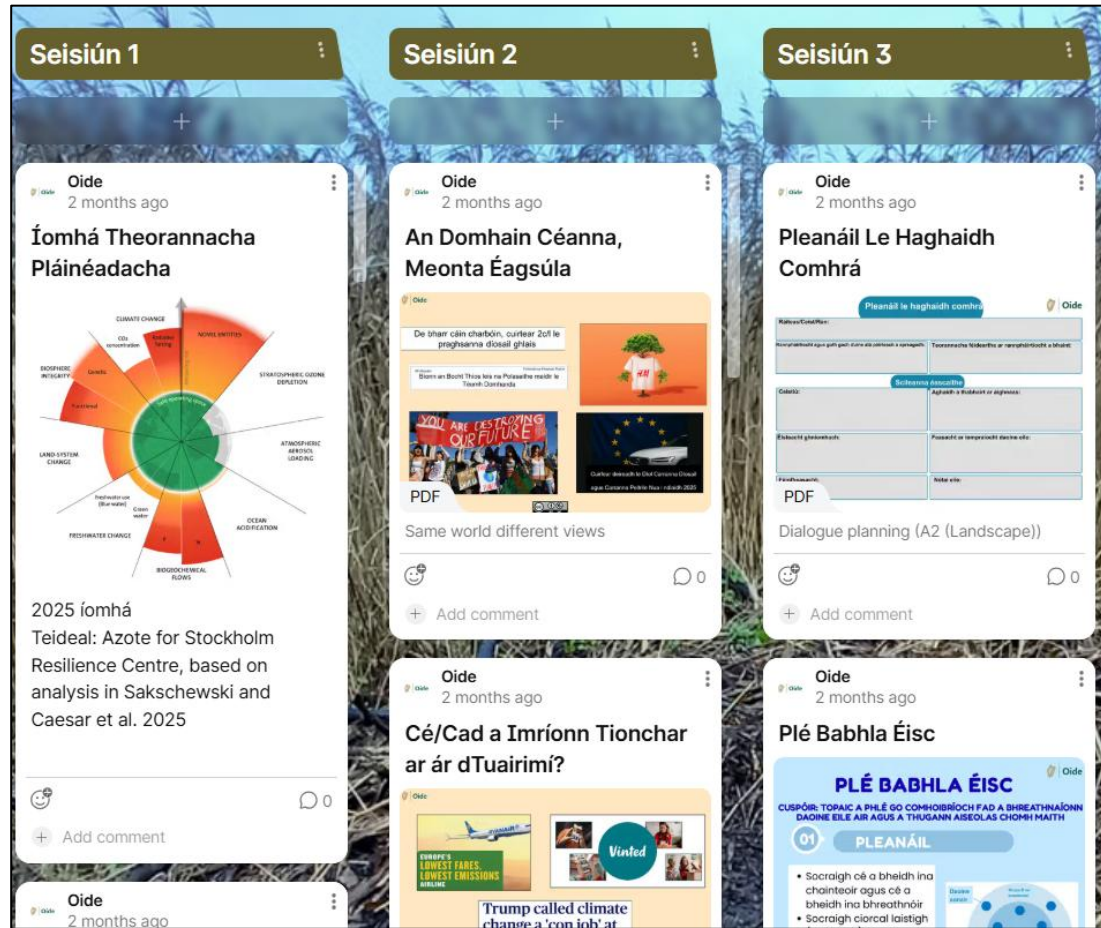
Seisiún 1

Oide
2 months ago
Íomhá Theorannacha Pláinéadacha

CLIMATE CHANGE
CO₂ concentration
Radiative forcing
NOVEL ENTITIES
STRATOSPHERIC OZONE DEPLETION
BIOSPHERE INTEGRITY
Genetic
Functional
ATMOSPHERIC AEROSOL LOADING
LAND-SYSTEM CHANGE
Freshwater use (Blue water)
Green water
OCEAN ACIDIFICATION
FRESHWATER CHANGE
BIOGEOCHEMICAL FLOWS
P
N

2025 íomhá
Teideal: Azote for Stockholm Resilience Centre, based on analysis in Sakschewski and Caesar et al. 2025

0
Add comment

Oide
2 months ago

Seisiún 2

Oide
2 months ago
An Domhain Céanna, Meonta Éagsúla

Oide
De bharr cáin charbóin, cuirtear 2c/l le praghsanna díosail ghlais
Bíonn an Bocht Thíos leis na Polasaithe maidir le Téamh Domhanda
YOU ARE DESTROYING OUR FUTURE
Cuirfear deireadh le Díol Carranna Díosail agus Carranna Peitril Nua i mbliadh 2025
PDF
Same world different views

0
Add comment

Oide
2 months ago
Cé/Cad a Imríonn Tionchar ar ár dTuairimí?

Oide
EUROPE'S LOWEST FARES, LOWEST EMISSIONS AIRLINE
Vinted
Trump called climate change a 'con job' at

Seisiún 3

Oide
2 months ago
Pleanáil Le Haghaidh Comhrá

Pleanáil le haghaidh comhrá
Oide
Scileanna éascaithe
PDF
Dialogue planning (A2 (Landscape))

0
Add comment

Oide
2 months ago
Plé Babhla Éisc

Oide
PLÉ BABHLA ÉISC
CUSPÓIR: TOPAIC A PHLÉ GO COMHOIBRÍOCH FAD A BHREATHNAÍONN DAOINE EILE AIR AGUS A THUGANN AISEOLAS CHOMH MAITH
01 PLEANÁIL
• Socraigh cé a bheidh ina chainteoir agus cé a bheidh ina bhreathnóir
• Socraigh ciorcal laistigh